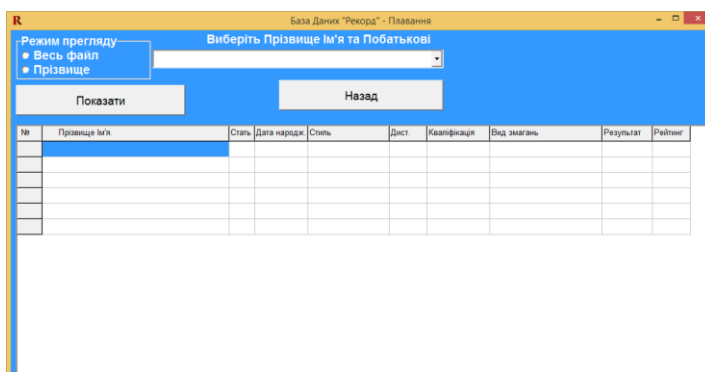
R База Даних "Рекорд" - Плавання

Режим перегляду
Весь файл
Прізвище

Виберіть Прізвище Ім'я та Побатькові

Показати

Назад

| № | Прізвище Ім'я. | Стать | Дата народж. | Стиль | Дист. | Кваліфікація | Вид змагань | Результат | Рейтинг |
|---|---|---|---|---|---|---|---|---|---|
| | | | | | | | | | |
| | | | | | | | | | |
| | | | | | | | | | |
| | | | | | | | | | |
| | | | | | | | | | |
| | | | | | | | | | |